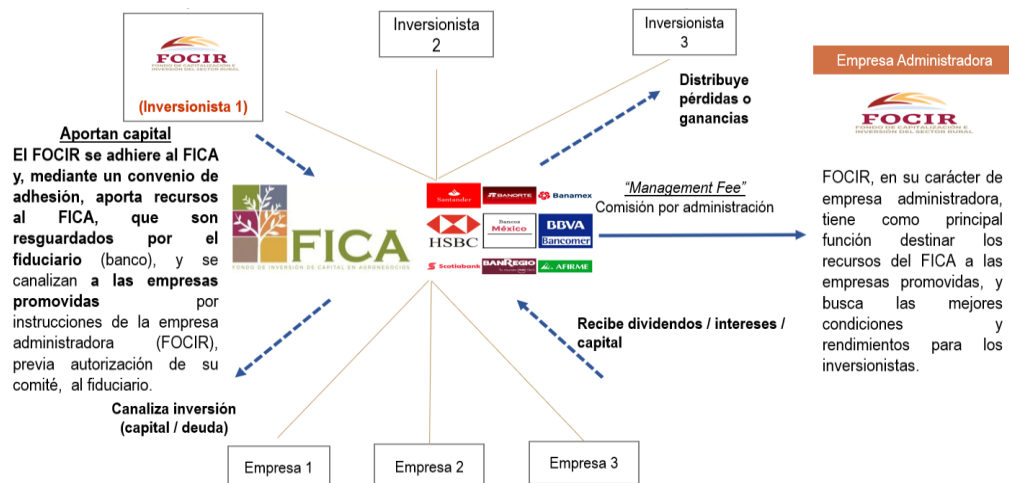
FOCIR
FONDO DE CAPITALIZACIÓN E INVERSIÓN DEL SECTOR RURAL
(Inversionista 1)

Inversionista 2

Inversionista 3

Distribuye pérdidas o ganancias

Empresa Administradora

FOCIR
FONDO DE CAPITALIZACIÓN E INVERSIÓN DEL SECTOR RURAL

Aportan capital
El FOCIR se adhiere al FICA y, mediante un convenio de adhesión, aporta recursos al FICA, que son resguardados por el fiduciario (banco), y se canalizan a las empresas promovidas por instrucciones de la empresa administradora (FOCIR), previa autorización de su comité, al fiduciario.

FICA
FONDO DE INVERSIÓN DE CAPITAL EN AGRONEGOCIOS

Santander BANORTE Banamex HSBC Banco México BBVA Bancomer Scotiabank BANREGIO AFIRME

"Management Fee"
Comisión por administración

FOCIR, en su carácter de empresa administradora, tiene como principal función destinar los recursos del FICA a las empresas promovidas, y busca las mejores condiciones y rendimientos para los inversionistas.

Recibe dividendos / intereses / capital

Canaliza inversión (capital / deuda)

Empresa 1

Empresa 2

Empresa 3